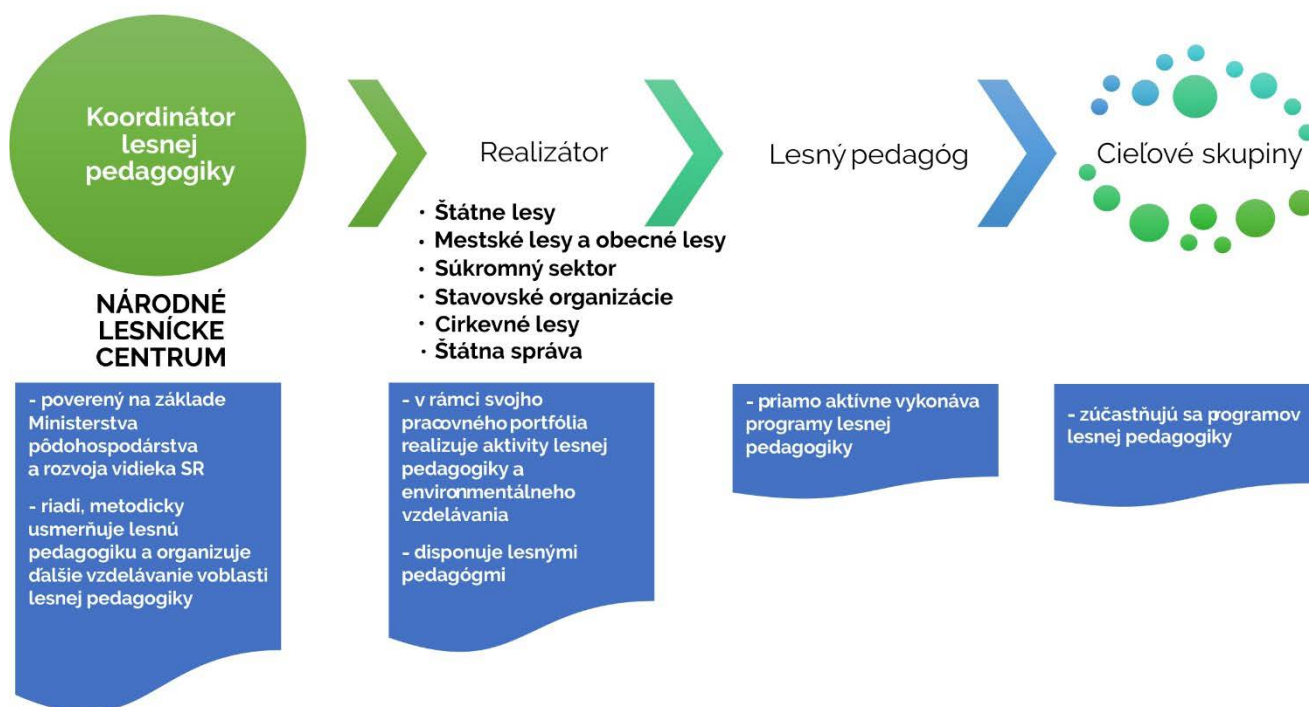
Koordinátor lesnej pedagogiky

NÁRODNÉ LESNÍCKE CENTRUM

- poverený na základe Ministerstva pôdohospodárstva a rozvoja vidieka SR

- riadi, metodicky usmerňuje lesnú pedagogiku a organizuje ďalšie vzdelávanie voblasti lesnej pedagogiky

Realizátor

· Štátne lesy
· Mestské lesy a obecné lesy
· Súkromný sektor
· Stavovské organizácie
· Cirkevné lesy
· Štátna správa

- v rámci svojho pracovného portfólia realizuje aktivity lesnej pedagogiky a environmentálneho vzdelávania

- disponuje lesnými pedagógmi

Lesný pedagóg

- priamo aktívne vykonáva programy lesnej pedagogiky

Cieľové skupiny

- zúčastňujú sa programov lesnej pedagogiky